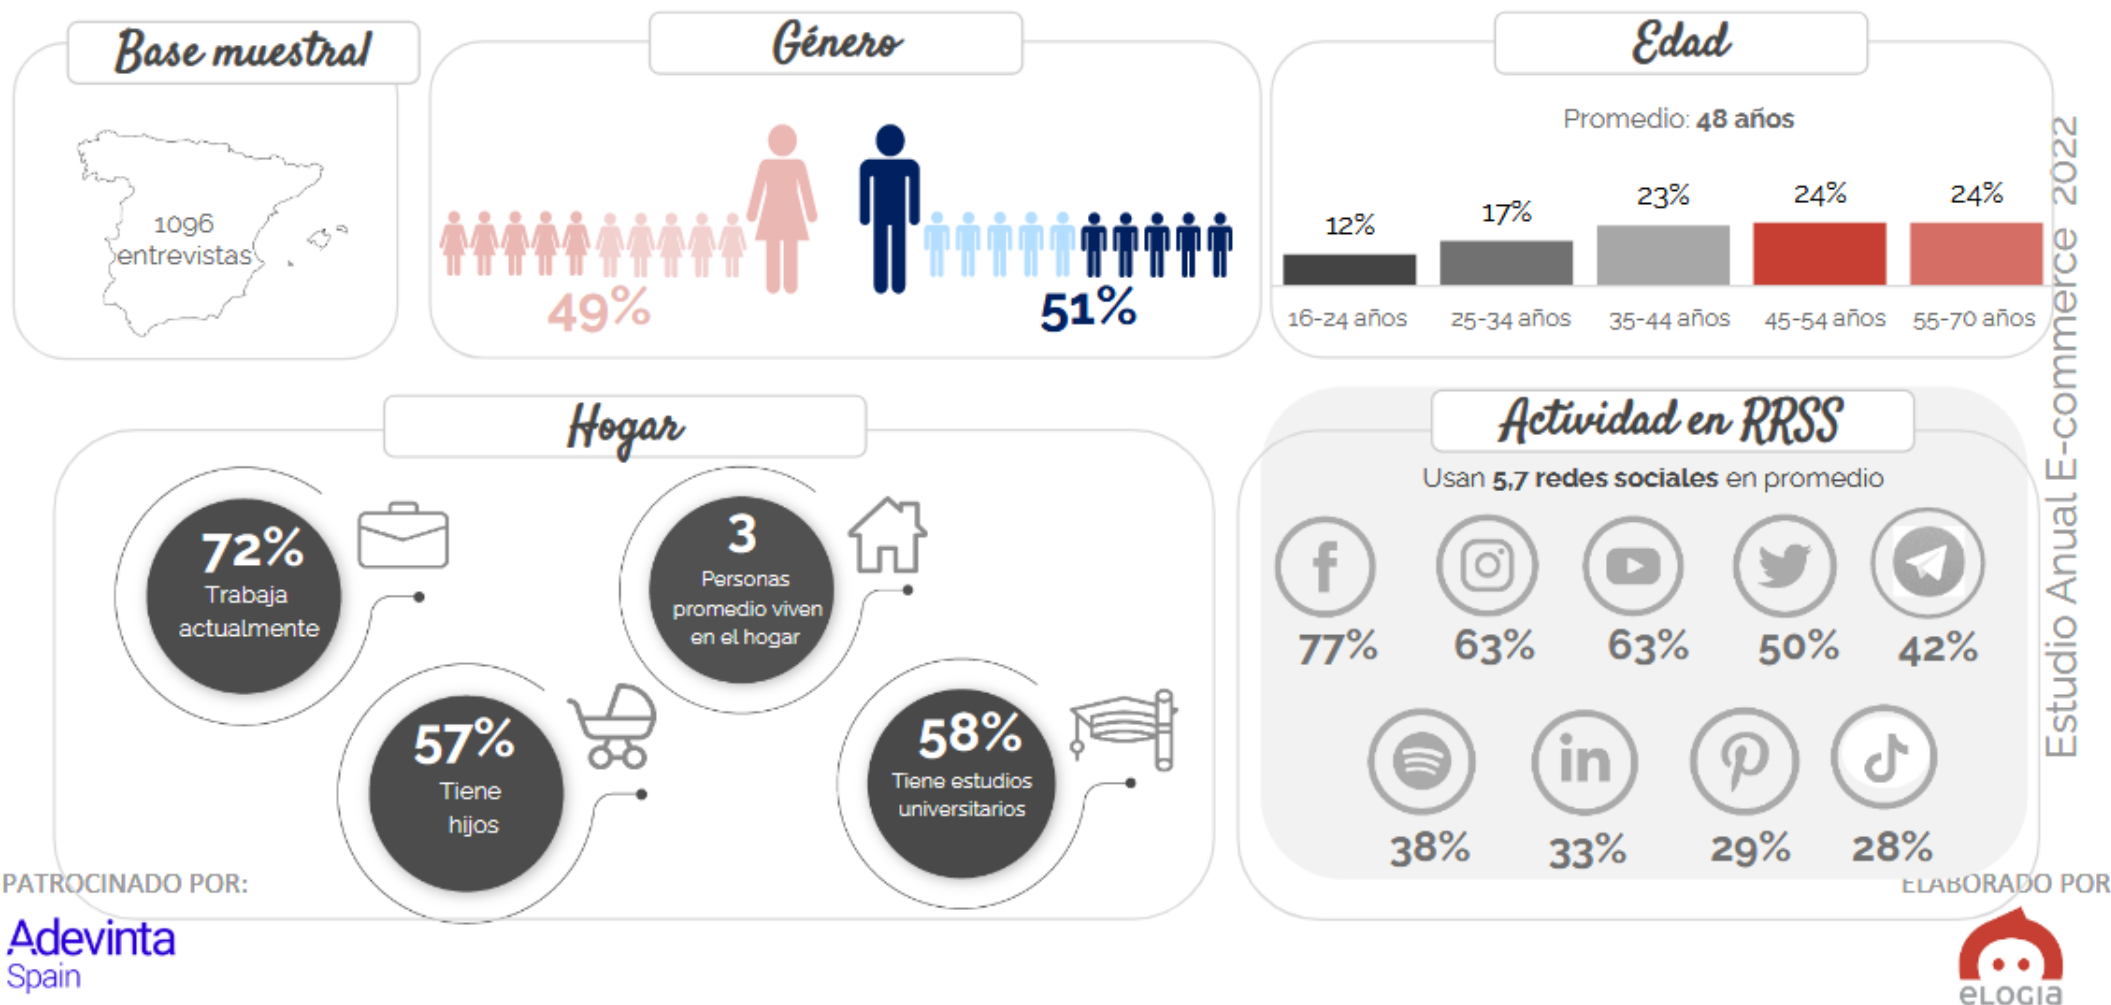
Base muestral

1096 entrevistas

Género

49%

51%

Edad

Promedio: 48 años

| 12% | 17% | 23% | 24% | 24% |
|---|---|---|---|---|
| 16-24 años | 25-34 años | 35-44 años | 45-54 años | 55-70 años |

Estudio Anual E-commerce 2022

Hogar

72%
Trabaja actualmente

3
Personas promedio viven en el hogar

57%
Tiene hijos

58%
Tiene estudios universitarios

Actividad en RRSS

Usan 5,7 redes sociales en promedio

77%
63%
63%
50%
42%
38%
33%
29%
28%

PATROCINADO POR:

Adevinta Spain

ELABORADO POR

elogia